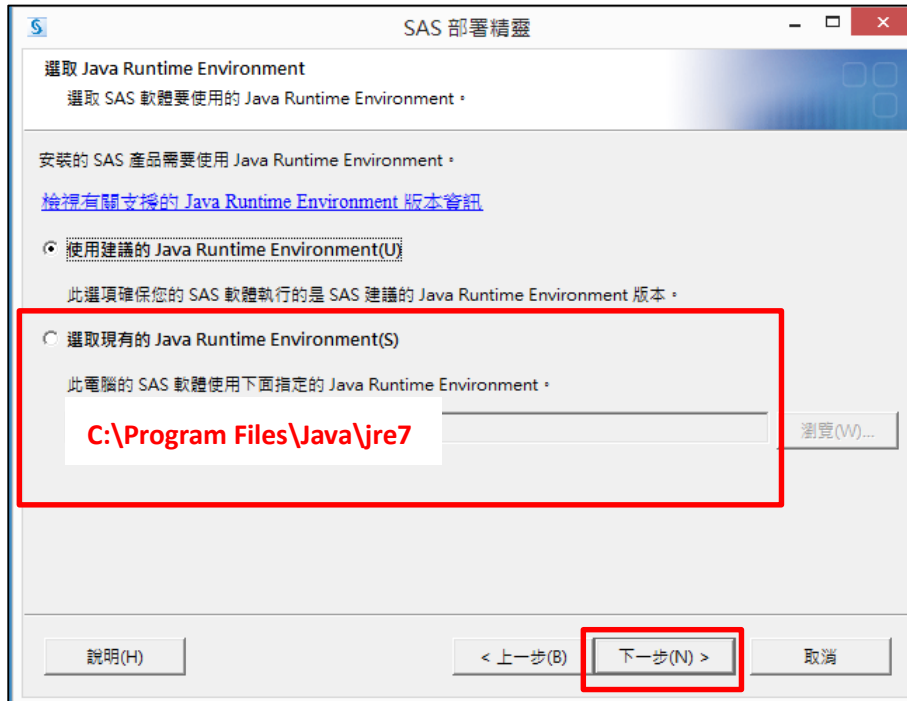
SAS 部署精靈

選取 Java Runtime Environment
選取 SAS 軟體要使用的 Java Runtime Environment。

安裝的 SAS 產品需要使用 Java Runtime Environment。

檢視有關支援的 Java Runtime Environment 版本資訊

使用建議的 Java Runtime Environment(U)

此選項確保您的 SAS 軟體執行的是 SAS 建議的 Java Runtime Environment 版本。

選取現有的 Java Runtime Environment(S)

此電腦的 SAS 軟體使用下面指定的 Java Runtime Environment。

C:\Program Files\Java\jre7

瀏覽(W)...

說明(H)

< 上一步(B)

下一步(N) >

取消